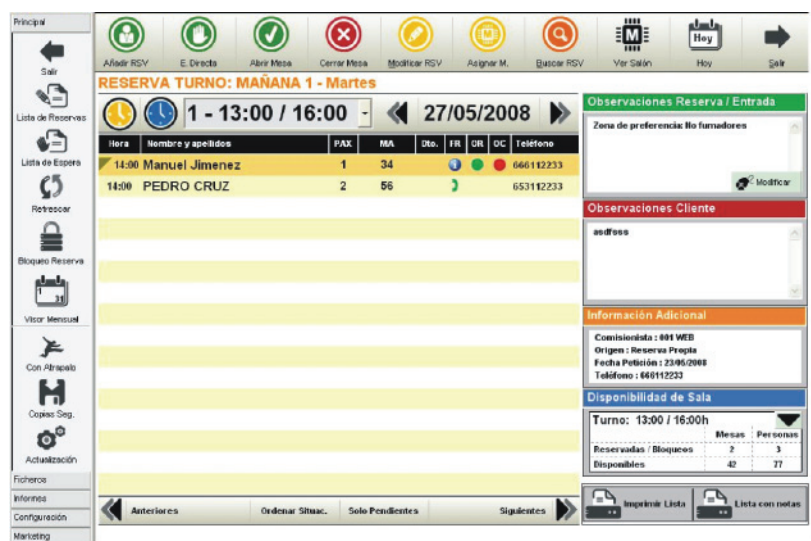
Principal

Salir

Lista de Reservas

Lista de Espera

Refrescar

Bloqueo Reserva

Visor Mensual

Con Atrapalo

Copias Seg.

Actualización

Ficheros

Informes

Configuración

Marketing

Añadir RSV
E. Directa
Abrir Mesa
Cerrar Mesa
Modificar RSV
Asignar M.
Buscar RSV
Ver Salón
Hoy
Hoy
Salir

RESERVA TURNO: MAÑANA 1 - Martes

1 - 13:00 / 16:00

27/05/2008

| Hora | Nombre y apellidos | PAX | MA | Dto. | FR | OR | OC | Teléfono |
|---|---|---|---|---|---|---|---|---|
| 14:00 | Manuel Jimenez | 1 | 34 | | | | | 666112233 |
| 14:00 | PEDRO CRUZ | 2 | 56 | | | | | 653112233 |

Anteriores
Ordenar Situac.
Solo Pendientes
Siguientes

Observaciones Reserva / Entrada

Zona de preferencia: No fumadores

Modificar

Observaciones Cliente

asdfsss

Información Adicional

Comisionista : 001 WEB
Origen : Reserva Propia
Fecha Petición : 23/05/2008
Teléfono : 666112233

Disponibilidad de Sala

Turno: 13:00 / 16:00h

| | Mesas | Personas |
|---|---|---|
| Reservadas / Bloqueos | 2 | 3 |
| Disponibles | 42 | 77 |

Imprimir Lista

Lista con notas